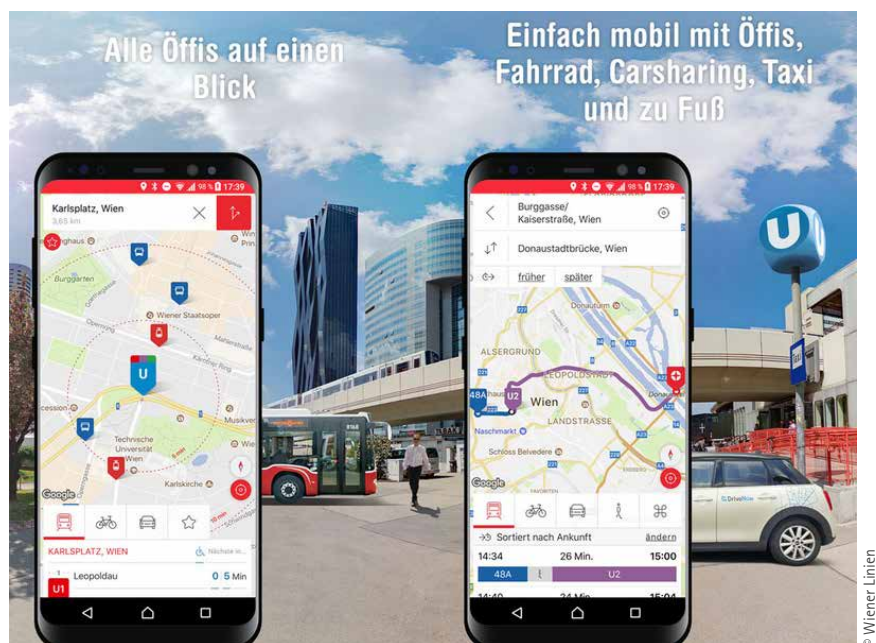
Alle Öffis auf einen Blick

Einfach mobil mit Öffis, Fahrrad, Carsharing, Taxi und zu Fuß

98 % 17:39

Karlsplatz, Wien
3,65 km

Burggarten

Wiener Staatsoper

U

Technische Universität

Karlskirche

Google

KARLSPLATZ, WIEN

Nächste in...

U1 Leopoldau

0 5 Min

98 % 17:39

Burggasse/ Kaiserstraße, Wien

Donaustadtbrücke, Wien

früher später

ALSERGRUND

LEOPOLDSTADT

48A

U2

Wien

LANDSTRASSE

Naschmarkt

Schloss Belvedere

Google

Sortiert nach Ankunft

ändern

14:34

26 Min.

15:00

48A

U2

U

DriveNow

© Wiener Linien